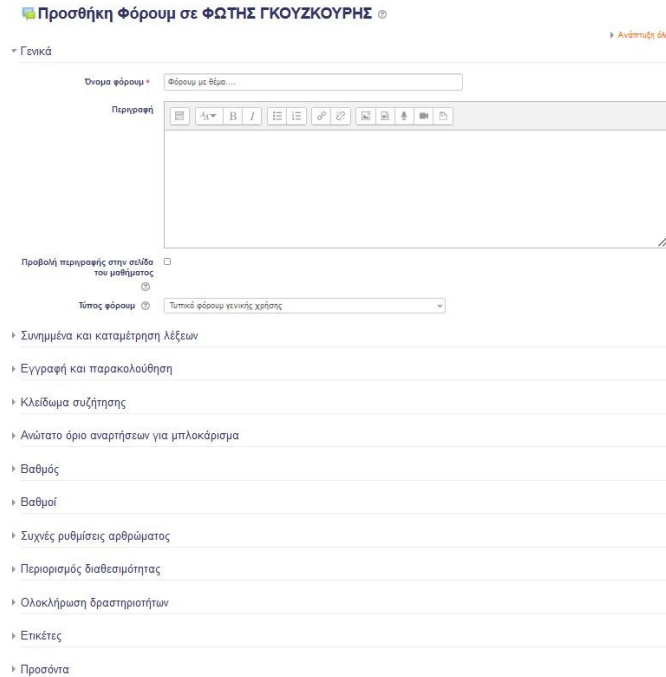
Προσθήκη Φόρουμ σε ΦΩΤΗΣ ΓΚΟΥΖΚΟΥΡΗΣ

▸ Ανάπτυξη όλ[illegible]

▾ Γενικά

Όνομα φόρουμ

Φόρουμ με θέμα....

Περιγραφή

Προβολή περιγραφής στην σελίδα του μαθήματος

Τύπος φόρουμ

Τυπικό φόρουμ γενικής χρήσης

▸ Συνημμένα και καταμέτρηση λέξεων

▸ Εγγραφή και παρακολούθηση

▸ Κλείδωμα συζήτησης

▸ Ανώτατο όριο αναρτήσεων για μπλοκάρισμα

▸ Βαθμός

▸ Βαθμοί

▸ Συχνές ρυθμίσεις αρθρώματος

▸ Περιορισμός διαθεσιμότητας

▸ Ολοκλήρωση δραστηριοτήτων

▸ Ετικέτες

▸ Προσόντα